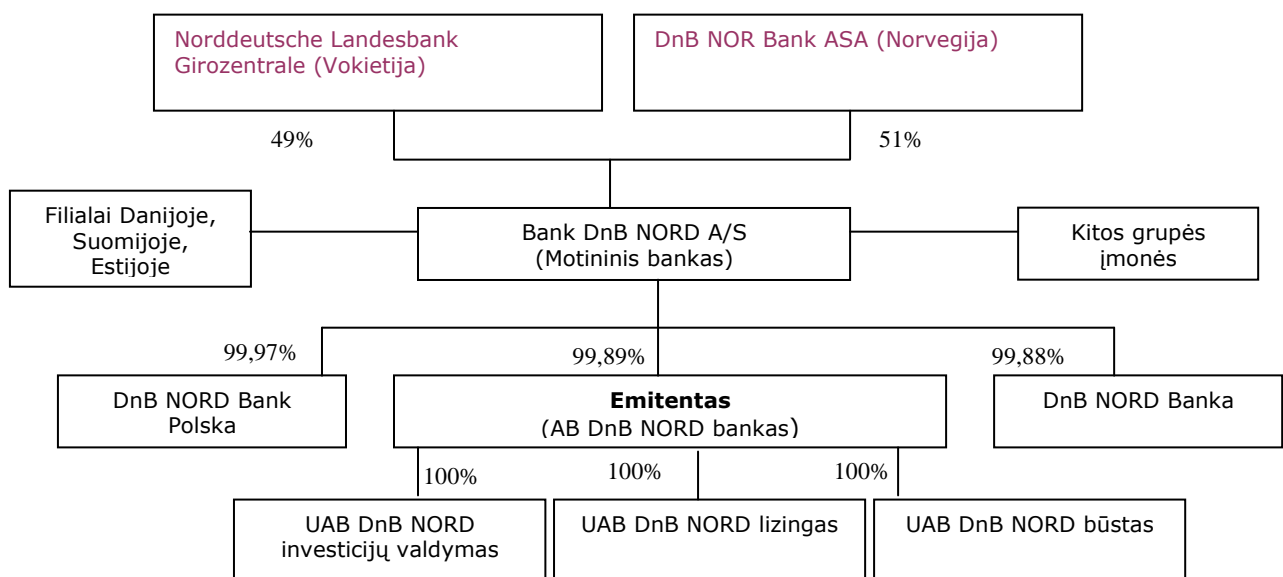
Norddeutsche Landesbank Girozentrale (Vokietija)

DnB NOR Bank ASA (Norvegija)

49%

51%

Filialai Danijoje, Suomijoje, Estijoje

Bank DnB NORD A/S
(Motininis bankas)

Kitos grupės įmonės

99,97%

99,89%

99,88%

DnB NORD Bank Polska

**Emitentas**
(AB DnB NORD bankas)

DnB NORD Banka

100%

100%

100%

UAB DnB NORD investicijų valdymas

UAB DnB NORD lizingas

UAB DnB NORD būstas